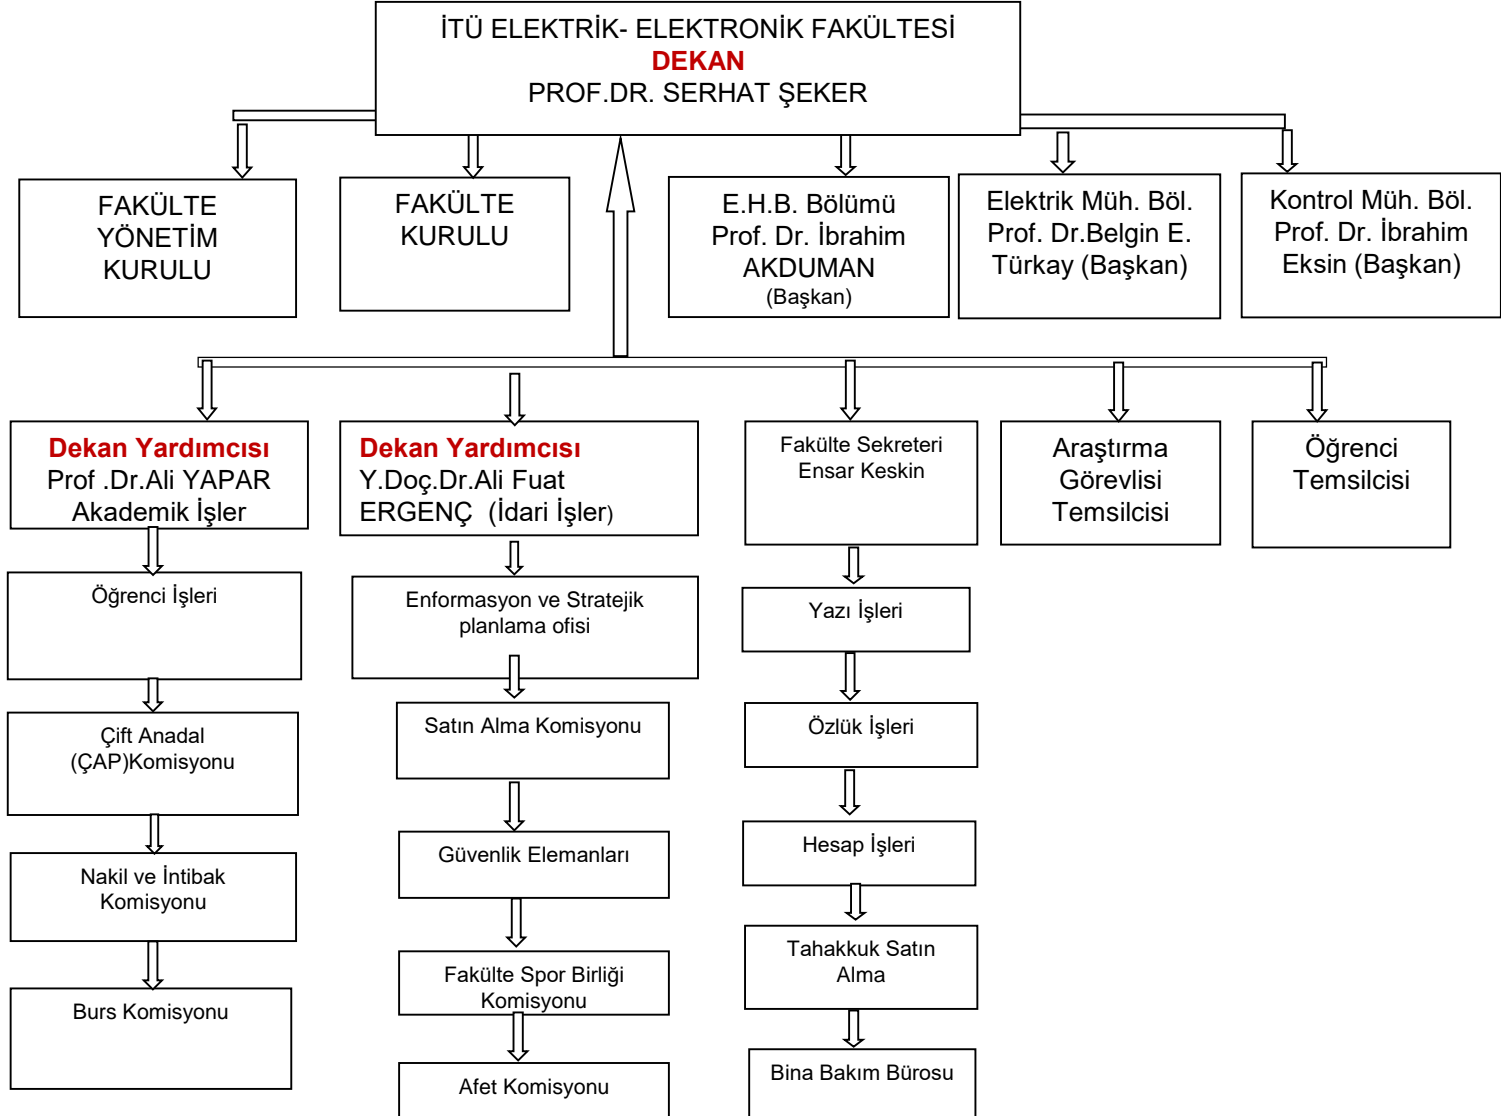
İTÜ ELEKTRİK- ELEKTRONİK FAKÜLTESİ
DEKAN
PROF.DR. SERHAT ŞEKER

FAKÜLTE YÖNETİM KURULU

FAKÜLTE KURULU

E.H.B. Bölümü Prof. Dr. İbrahim AKDUMAN (Başkan)

Elektrik Müh. Böl. Prof. Dr.Belgin E. Türkay (Başkan)

Kontrol Müh. Böl. Prof. Dr. İbrahim Eksin (Başkan)

Dekan Yardımcısı
Prof .Dr.Ali YAPAR
Akademik İşler

Öğrenci İşleri

Çift Anadal (ÇAP)Komisyonu

Nakil ve İntibak Komisyonu

Burs Komisyonu

Dekan Yardımcısı
Y.Doç.Dr.Ali Fuat ERGENÇ (İdari İşler)

Enformasyon ve Stratejik planlama ofisi

Satın Alma Komisyonu

Güvenlik Elemanları

Fakülte Spor Birliği Komisyonu

Afet Komisyonu

Fakülte Sekreteri
Ensar Keskin

Yazı İşleri

Özlük İşleri

Hesap İşleri

Tahakkuk Satın Alma

Bina Bakım Bürosu

Araştırma Görevlisi Temsilcisi

Öğrenci Temsilcisi